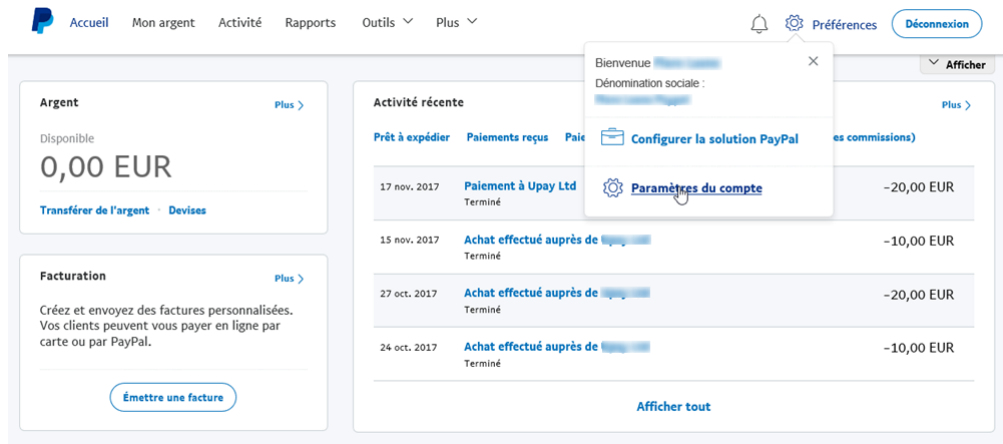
Accueil Mon argent Activité Rapports Outils Plus Préférences Déconnexion

Afficher

Argent Plus

Disponible
0,00 EUR

Transférer de l'argent · Devises

Facturation Plus

Créez et envoyez des factures personnalisées. Vos clients peuvent vous payer en ligne par carte ou par PayPal.

Émettre une facture

Activité récente Plus

Prêt à expédier Paiements reçus Paie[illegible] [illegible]es commissions)

| | | |
|---|---|---|
| 17 nov. 2017 | Paiement à Upay Ltd Terminé | −20,00 EUR |
| 15 nov. 2017 | Achat effectué auprès de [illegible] Terminé | −10,00 EUR |
| 27 oct. 2017 | Achat effectué auprès de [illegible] Terminé | −20,00 EUR |
| 24 oct. 2017 | Achat effectué auprès de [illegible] Terminé | −10,00 EUR |

Afficher tout

Bienvenue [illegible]
Dénomination sociale :
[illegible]

Configurer la solution PayPal

Paramètres du compte